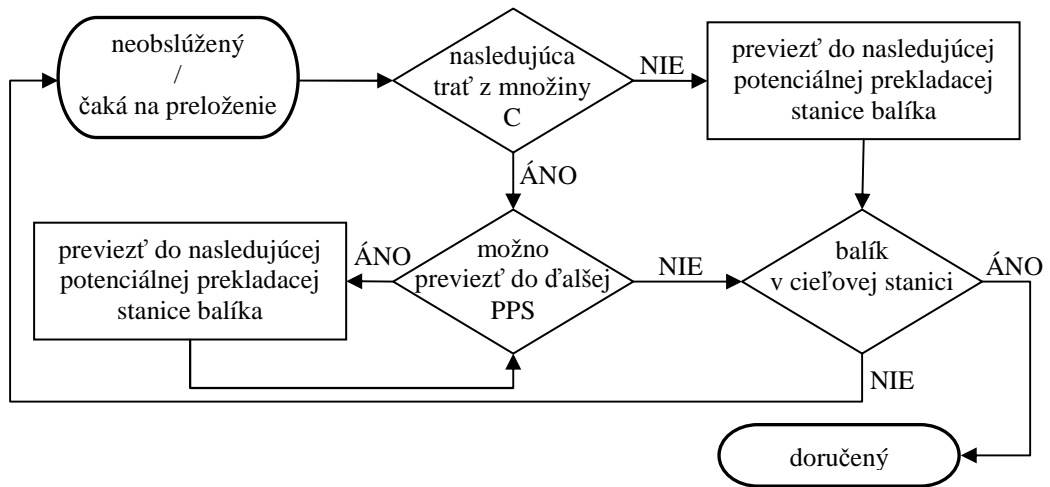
neobslúžený / čaká na preloženie

nasledujúca trať z množiny C

NIE

previezť do nasledujúcej potenciálnej prekladacej stanice balíka

ÁNO

previezť do nasledujúcej potenciálnej prekladacej stanice balíka

ÁNO

možno previezť do ďalšej PPS

NIE

balík v cieľovej stanici

ÁNO

NIE

doručený